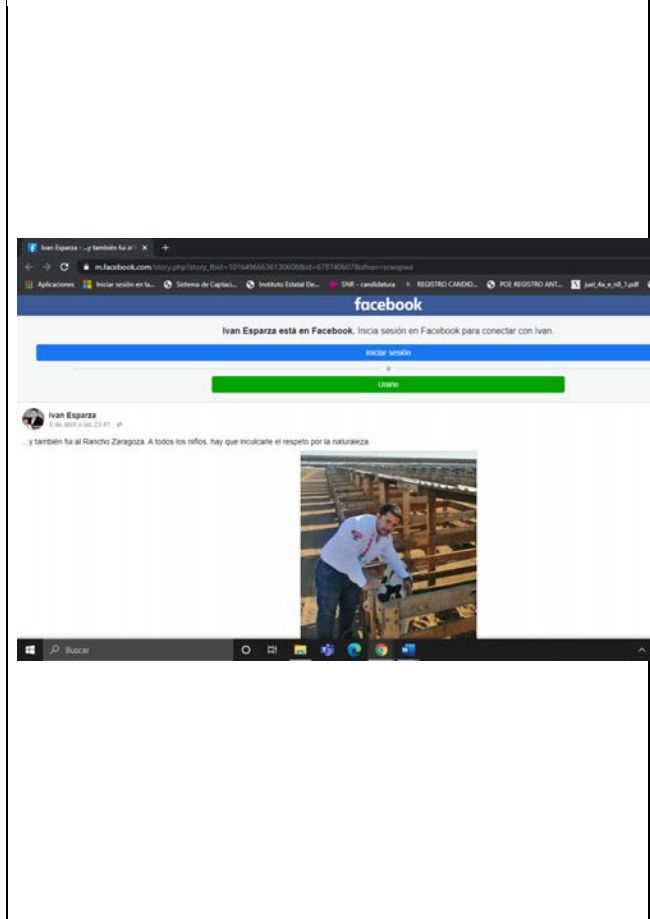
Ivan Esparza - ...y también fui al R ×

m.facebook.com/story.php?story_fbid=1016496663613060&id=678740607&mfm=scwspwa

Aplicaciones | Iniciar sesión en la... | Sistema de Captaci... | Instituto Estatal Ele... | SNR - candidatura | REGISTRO CANDID... | POE REGISTRO ANT... | juel_4a_e_n8_1.pdf

facebook

Ivan Esparza está en Facebook. Inicia sesión en Facebook para conectar con Ivan.

Iniciar sesión

o

Unirte

Ivan Esparza
9 de abril a las 23:41

...y también fui al Rancho Zaragoza. A todos los niños, hay que inculcarle el respeto por la naturaleza.

Buscar